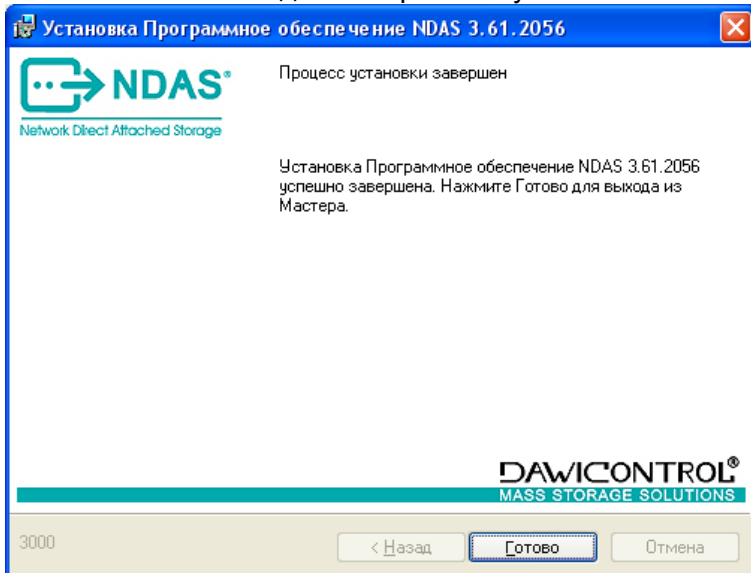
Установка Программное обеспечение NDAS 3.61.2056

NDAS®
Network Direct Attached Storage

Процесс установки завершен

Установка Программное обеспечение NDAS 3.61.2056 успешно завершена. Нажмите Готово для выхода из Мастера.

DAWICONTROL®
MASS STORAGE SOLUTIONS

3000

< Назад
Готово
Отмена